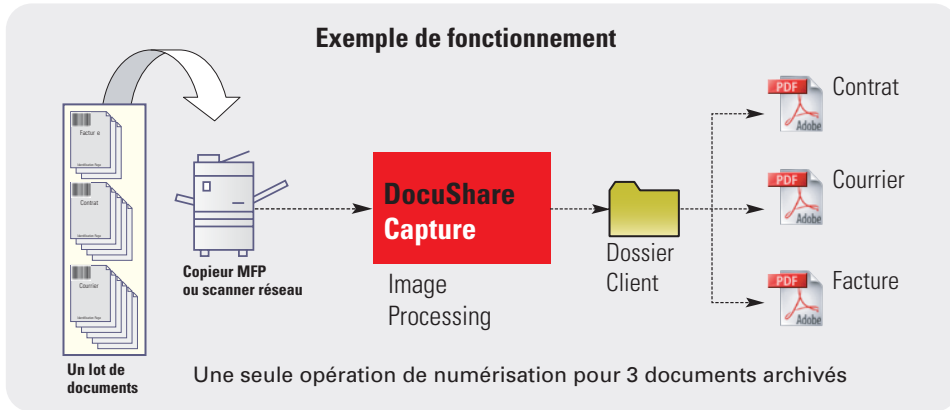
Exemple de fonctionnement

Factur e

Identification Page

Contrat

Identification Page

Courrier

Identification Page

Un lot de documents

Copieur MFP ou scanner réseau

DocuShare Capture

Image Processing

Dossier Client

PDF Adobe Contrat

PDF Adobe Courrier

PDF Adobe Facture

Une seule opération de numérisation pour 3 documents archivés